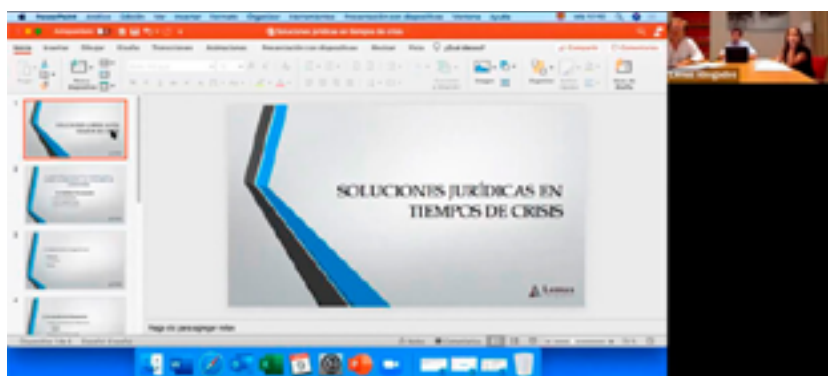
PowerPoint Archivo Edición Ver Insertar Formato Organizar Herramientas Presentación con diapositivas Ventana Ayuda

Soluciones jurídicas en tiempos de crisis

Inicio Insertar Dibujar Diseño Transiciones Animaciones Presentación con diapositivas Revisar Vista ¿Qué desea?

Compartir Comentarios

Clinea Abogados

SOLUCIONES JURÍDICAS EN TIEMPOS DE CRISIS

Lomas

Haga clic para agregar notas

Notas Comentarios